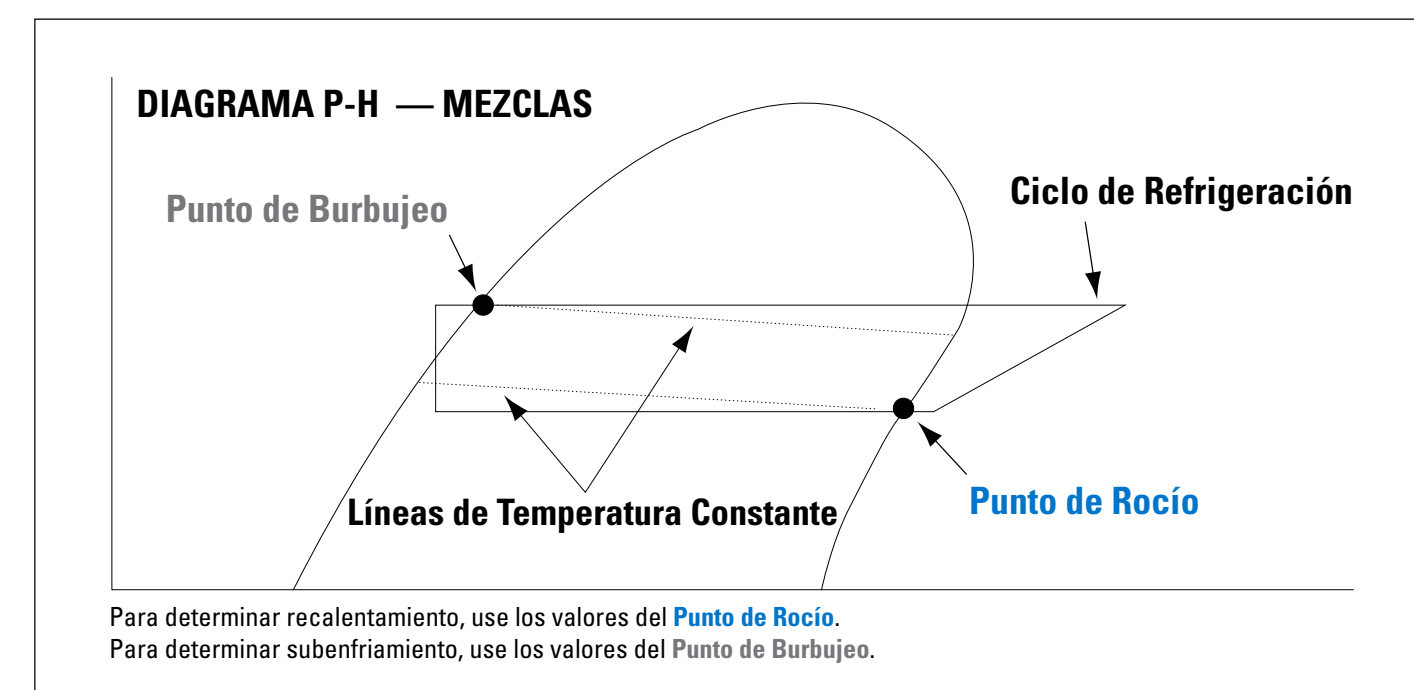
DIAGRAMA P-H — MEZCLAS

Punto de Burbujeo

Ciclo de Refrigeración

Líneas de Temperatura Constante

Punto de Rocío

Para determinar recalentamiento, use los valores del Punto de Rocío.
Para determinar subenfriamiento, use los valores del Punto de Burbujeo.